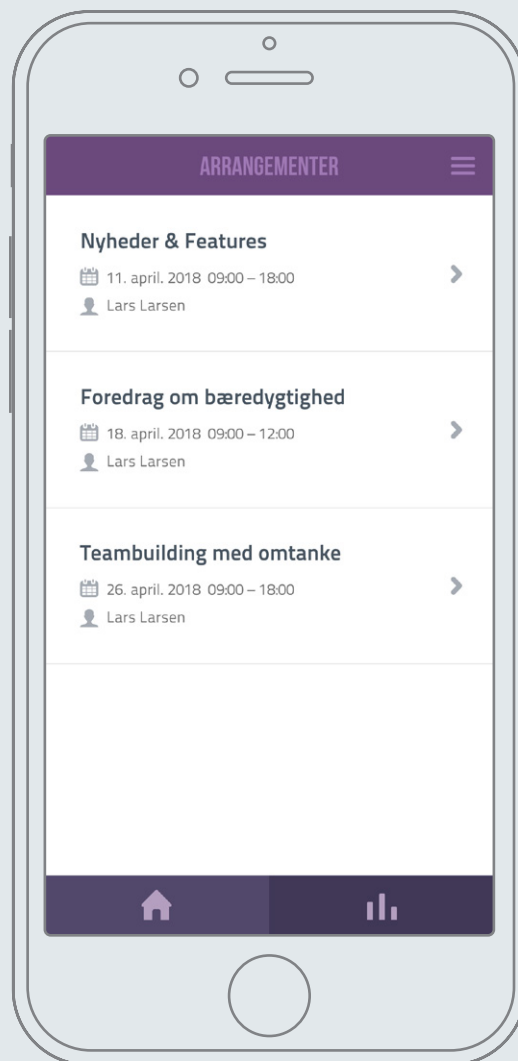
ARRANGEMENTER

Nyheder & Features
11. april. 2018 09:00 – 18:00
Lars Larsen

Foredrag om bæredygtighed
18. april. 2018 09:00 – 12:00
Lars Larsen

Teambuilding med omtanke
26. april. 2018 09:00 – 18:00
Lars Larsen